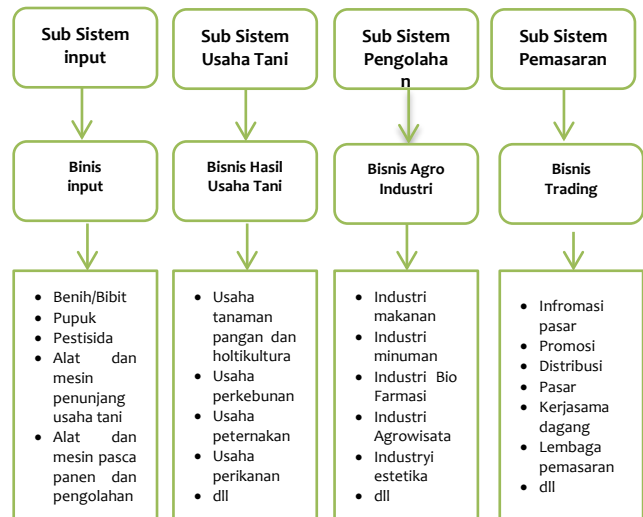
Sub Sistem input

Binis input

- Benih/Bibit
- Pupuk
- Pestisida
- Alat dan mesin penunjang usaha tani
- Alat dan mesin pasca panen dan pengolahan

Sub Sistem Usaha Tani

Bisnis Hasil Usaha Tani

- Usaha tanaman pangan dan holtikultura
- Usaha perkebunan
- Usaha peternakan
- Usaha perikanan
- dll

Sub Sistem Pengolahan

Bisnis Agro Industri

- Industri makanan
- Industri minuman
- Industri Bio Farmasi
- Industri Agrowisata
- Industryi estetika
- dll

Sub Sistem Pemasaran

Bisnis Trading

- Infromasi pasar
- Promosi
- Distribusi
- Pasar
- Kerjasama dagang
- Lembaga pemasaran
- dll